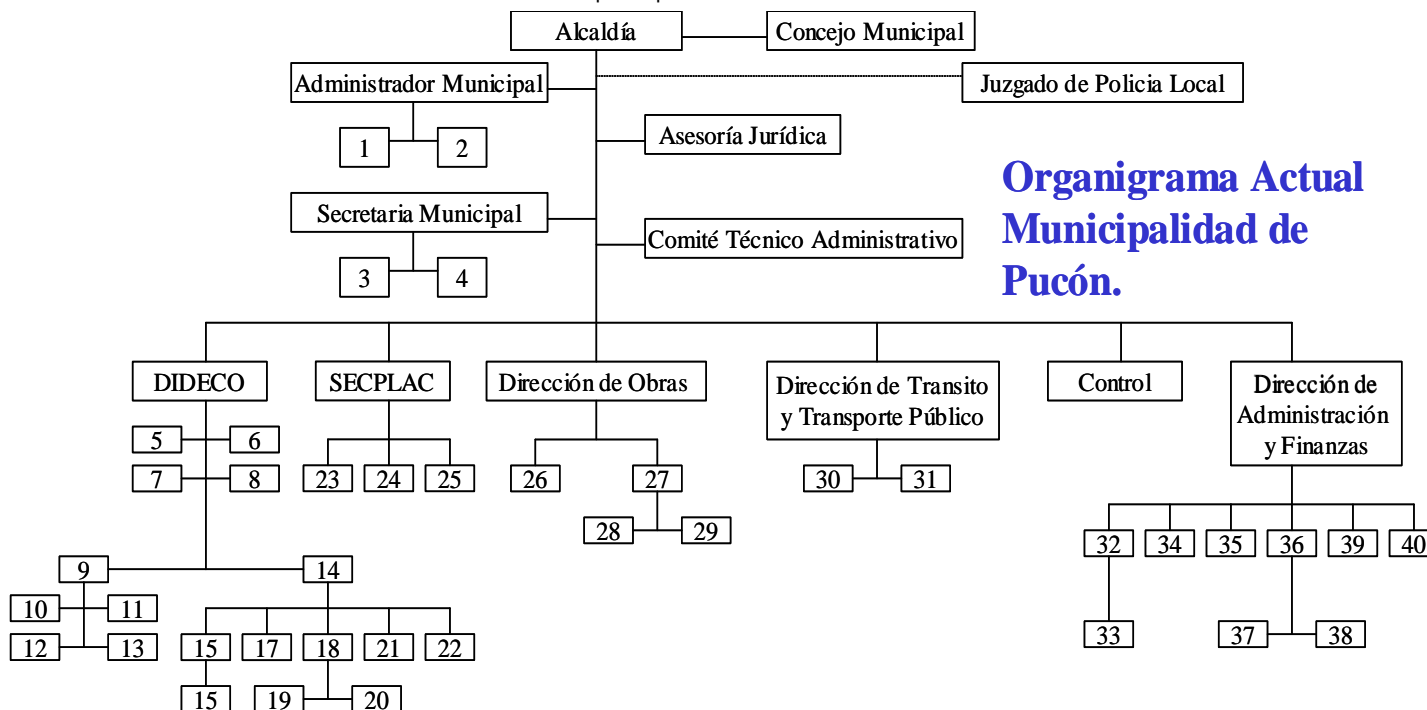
Alcaldía

Concejo Municipal

Administrador Municipal

Juzgado de Policia Local

1

2

Asesoría Jurídica

Organigrama Actual Municipalidad de Pucón.

Secretaria Municipal

Comité Técnico Administrativo

3

4

DIDECO

SECPLAC

Dirección de Obras

Dirección de Transito y Transporte Público

Control

Dirección de Administración y Finanzas

5

6

7

8

23

24

25

26

27

30

31

28

29

32

34

35

36

39

40

9

14

10

11

12

13

15

17

18

21

22

33

37

38

15

19

20